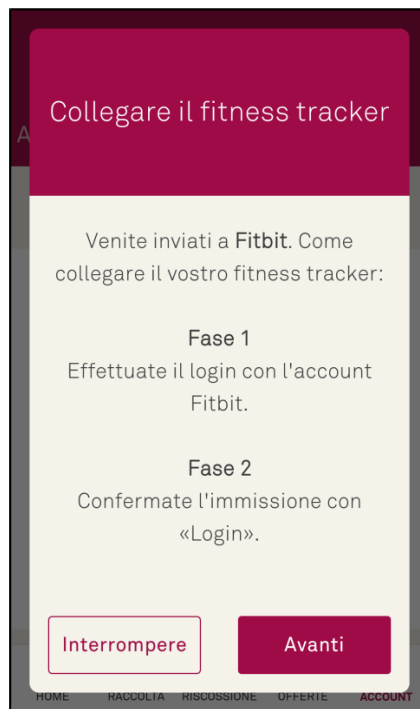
A

Collegare il fitness tracker

Venite inviati a Fitbit. Come collegare il vostro fitness tracker:

Fase 1
Effettuate il login con l'account Fitbit.

Fase 2
Confermate l'immissione con «Login».

Interrompere

Avanti

HOME RACCOLTA RISCOSSIONE OFFERTE ACCOUNT